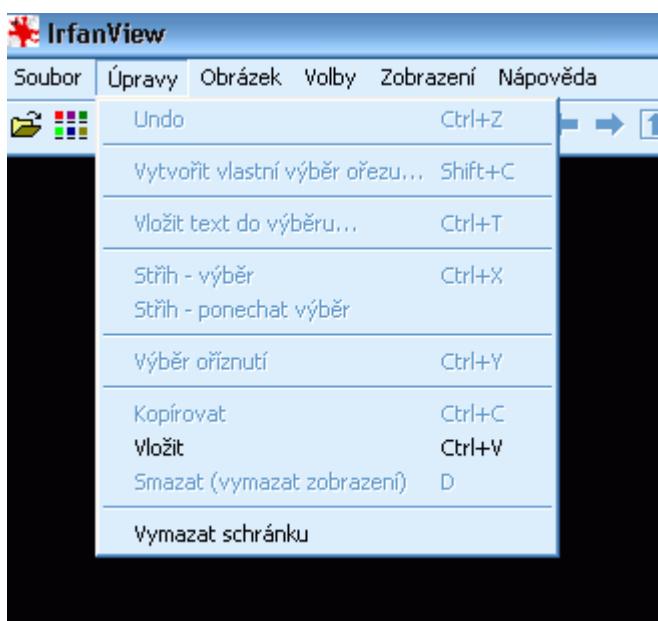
IrfanView

Soubor Úpravy Obrázek Volby Zobrazení Nápověda

Undo Ctrl+Z

Vytvořit vlastní výběr ořezu... Shift+C

Vložit text do výběru... Ctrl+T

Střih - výběr Ctrl+X
Střih - ponechat výběr

Výběr oříznutí Ctrl+Y

Kopírovat Ctrl+C
Vložit Ctrl+V
Smazat (vymazat zobrazení) D

Vymazat schránku